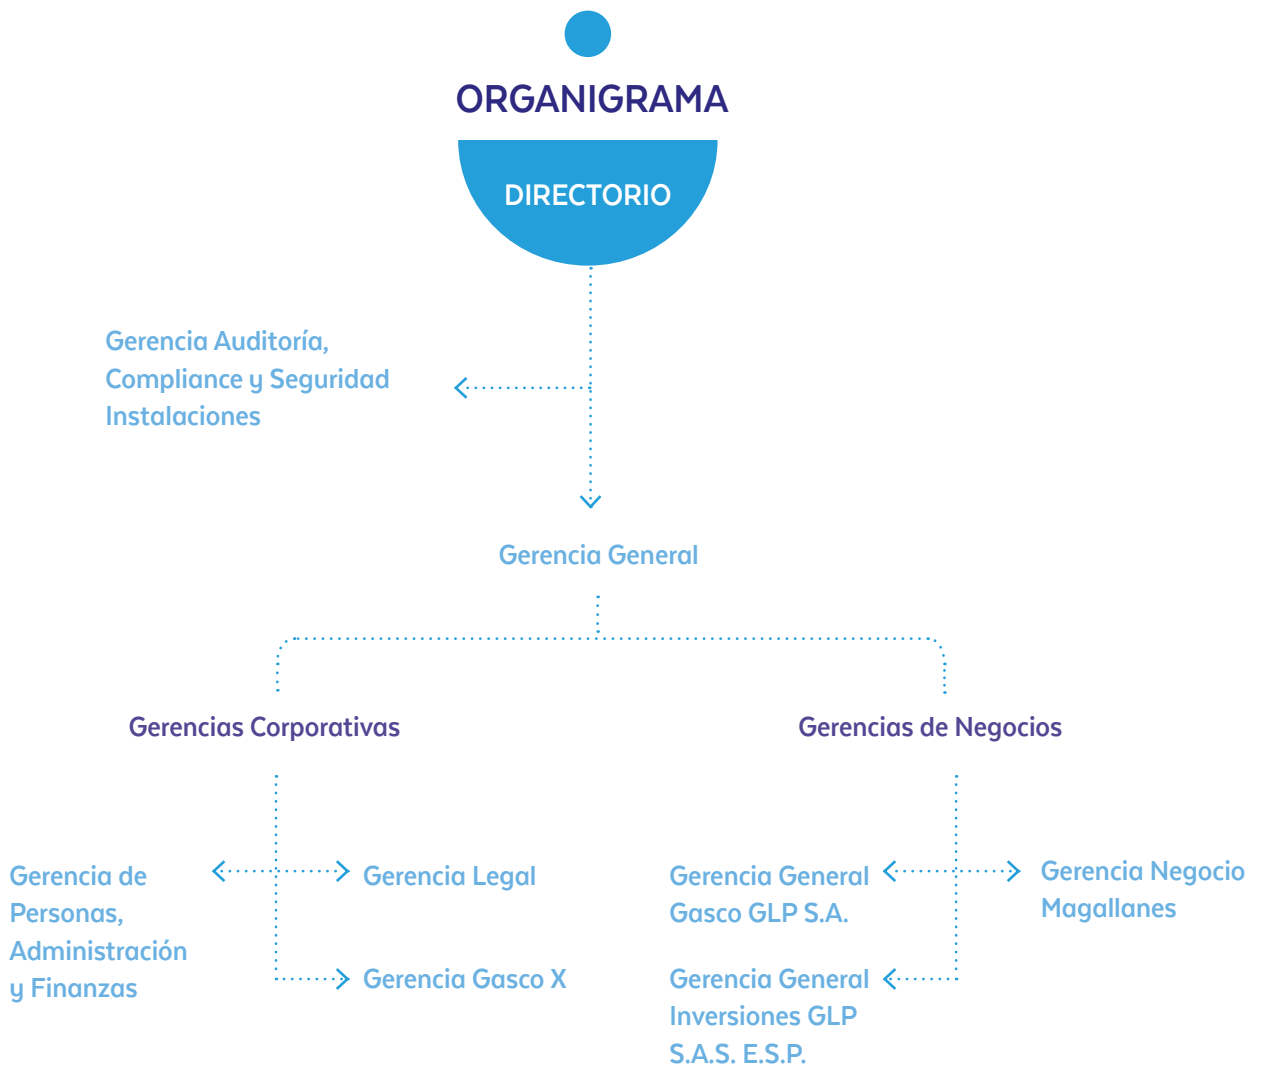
ORGANIGRAMA

DIRECTORIO

Gerencia Auditoría, Compliance y Seguridad Instalaciones

Gerencia General

Gerencias Corporativas

Gerencias de Negocios

Gerencia de Personas, Administración y Finanzas

Gerencia Legal

Gerencia Gasco X

Gerencia General Gasco GLP S.A.

Gerencia Negocio Magallanes

Gerencia General Inversiones GLP S.A.S. E.S.P.